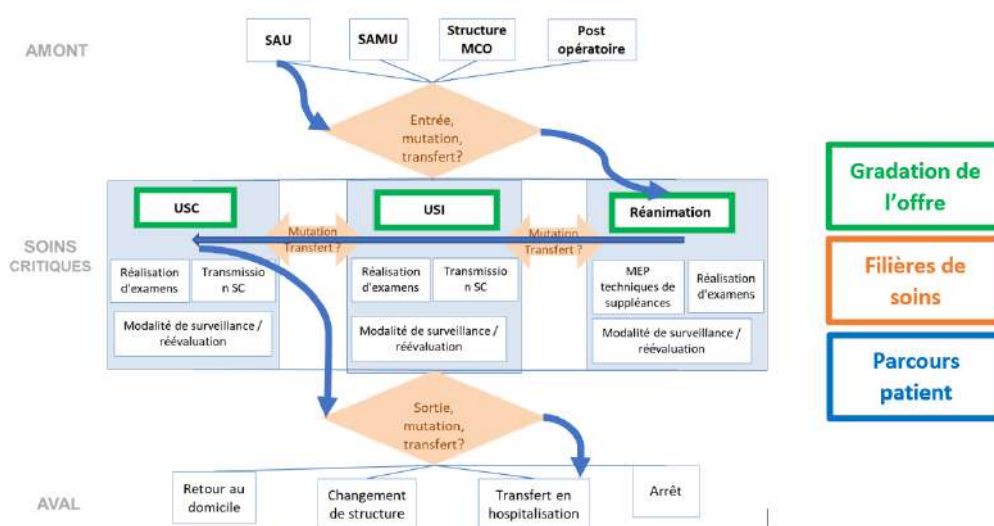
AMONT

SAU

SAMU

Structure MCO

Post opératoire

Entrée, mutation, transfert?

SOINS CRITIQUES

USC

Mutation Transfert ?

USI

Mutation Transfert ?

Réanimation

Réalisation d'examens

Transmission SC

Modalité de surveillance / réévaluation

Réalisation d'examens

Transmission SC

Modalité de surveillance / réévaluation

MEP techniques de suppléances

Réalisation d'examens

Modalité de surveillance / réévaluation

Sortie, mutation, transfert?

AVAL

Retour au domicile

Changement de structure

Transfert en hospitalisation

Arrêt

Gradation de l'offre

Filières de soins

Parcours patient